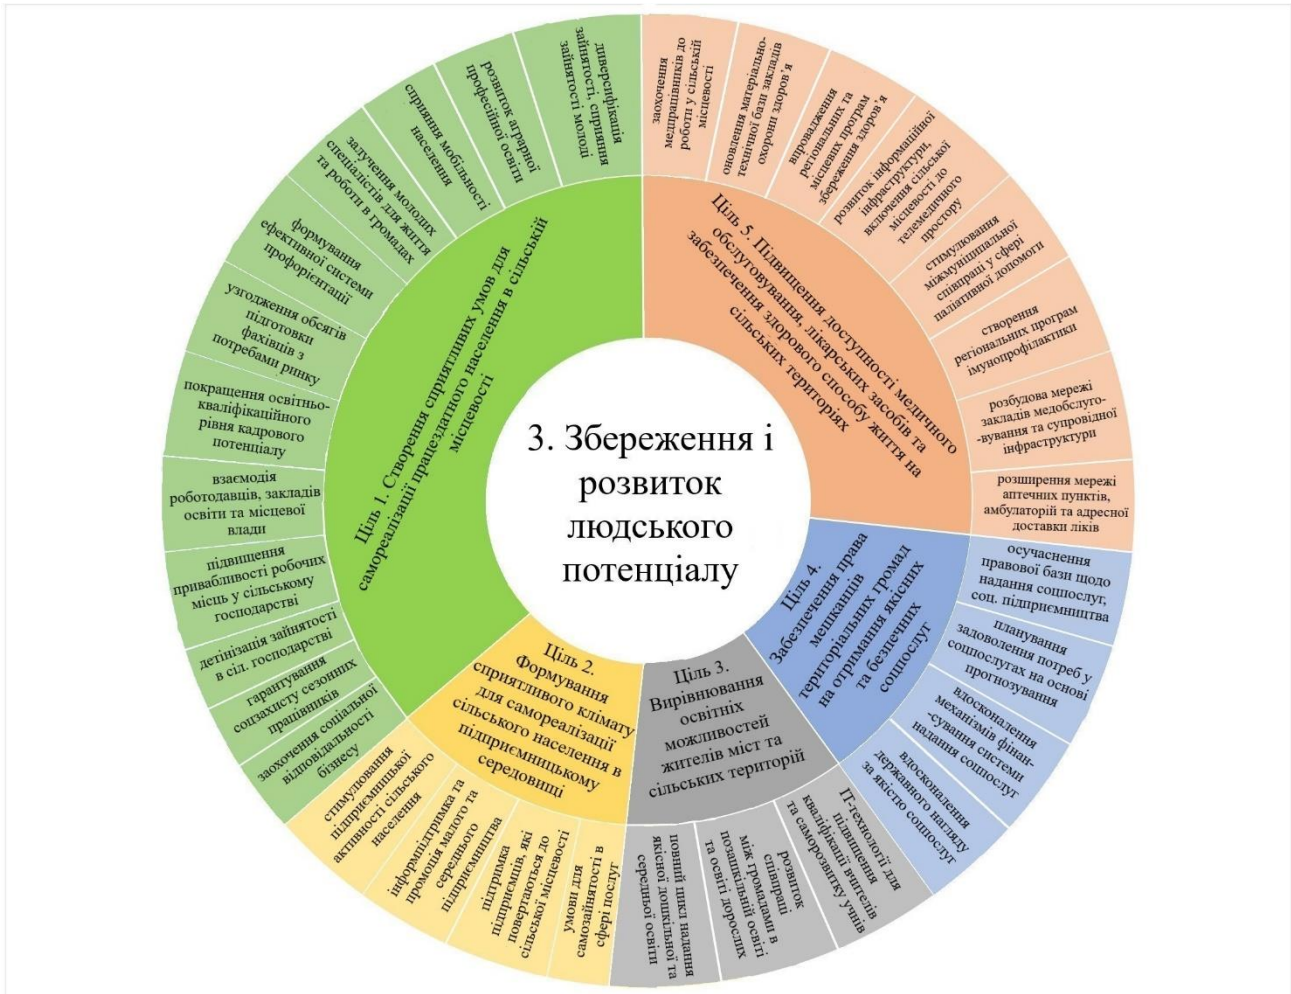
3. Збереження і розвиток людського потенціалу

Ціль 1. Створення сприятливих умов для самореалізації працездатного населення в сільській місцевості

диверсифікація зайнятості, сприяння зайнятості молоді

розвиток аграрної професійної освіти

сприяння мобільності населення

залучення молодих спеціалістів для життя та роботи в громадах

формування ефективної системи профорієнтації

узгодження обсягів підготовки фахівців з потребами ринку

покращення освітньо-кваліфікаційного рівня кадрового потенціалу

взаємодія роботодавців, закладів освіти та місцевої влади

підвищення привабливості робочих місць у сільському господарстві

детінізація зайнятості в сіл. господарстві

гарантування соцзахисту сезонних працівників

заохочення соціальної відповідальності бізнесу

Ціль 2. Формування сприятливого клімату для самореалізації сільського населення в підприємницькому середовищі

стимулювання підприємницької активності сільського населення

інформпідтримка та промоція малого та середнього підприємництва

підтримка підприємців, які повертаються до сільської місцевості

умови для самозайнятості в сфері послуг

Ціль 3. Вирівнювання освітніх можливостей жителів міст та сільських територій

повний цикл надання якісної дошкільної та середньої освіти

розвиток співпраці між громадами в позашкільній освіті та освіті дорослих

ІТ-технології для підвищення кваліфікації вчителів та саморозвитку учнів

Ціль 4. Забезпечення права мешканців територіальних громад на отримання якісних та безпечних соцпослуг

осучаснення правової бази щодо надання соцпослуг, соц. підприємництва

планування задоволення потреб у соцпослугах на основі прогнозування

вдосконалення механізмів фінан-сування системи надання соцпослуг

вдосконалення державного нагляду за якістю соцпослуг

Ціль 5. Підвищення доступності медичного обслуговування, лікарських засобів та забезпечення здорового способу життя на сільських територіях

заохочення медпрацівників до роботи у сільській місцевості

оновлення матеріально-технічної бази закладів охорони здоров'я

впровадження регіональних та місцевих програм збереження здоров'я

розвиток інформаційної інфраструктури, включення сільської місцевості до телемедичного простору

стимулювання міжмуніципальної співпраці у сфері паліативної допомоги

створення регіональних програм імунопрофілактики

розбудова мережі закладів медобслуго-вування та супровідної інфраструктури

розширення мережі аптечних пунктів, амбулаторій та адресної доставки ліків